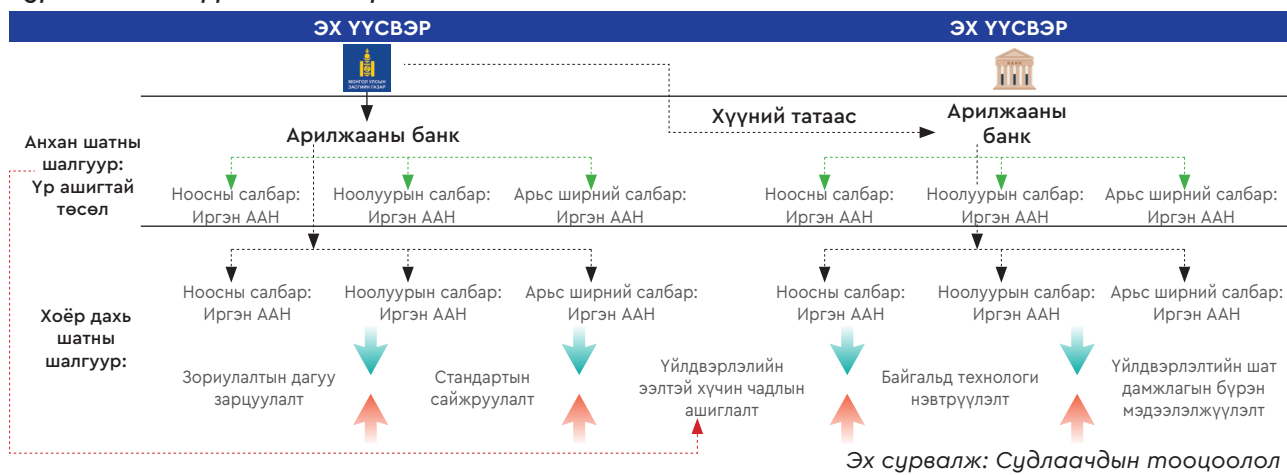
ЭХ ҮҮСВЭР

ЭХ ҮҮСВЭР

МОНГОЛ УЛСЫН ЗАСГИЙН ГАЗАР

Хүүний татаас

Арилжааны банк

Арилжааны банк

Анхан шатны шалгуур: Үр ашигтай төсөл

Ноосны салбар: Иргэн ААН

Ноолуурын салбар: Иргэн ААН

Арьс ширний салбар: Иргэн ААН

Ноосны салбар: Иргэн ААН

Ноолуурын салбар: Иргэн ААН

Арьс ширний салбар: Иргэн ААН

Ноосны салбар: Иргэн ААН

Ноолуурын салбар: Иргэн ААН

Арьс ширний салбар: Иргэн ААН

Ноосны салбар: Иргэн ААН

Ноолуурын салбар: Иргэн ААН

Арьс ширний салбар: Иргэн ААН

Хоёр дахь шатны шалгуур:

Зориулалтын дагуу зарцуулалт

Стандартын сайжруулалт

Үйлдвэрлэлийн ээлтэй хүчин чадлын ашиглалт

Байгальд технологи нэвтрүүлэлт

Үйлдвэрлэлтийн шат дамжлагын бүрэн мэдээлэлжүүлэлт

Эх сурвалж: Судлаачдын тооцоолол